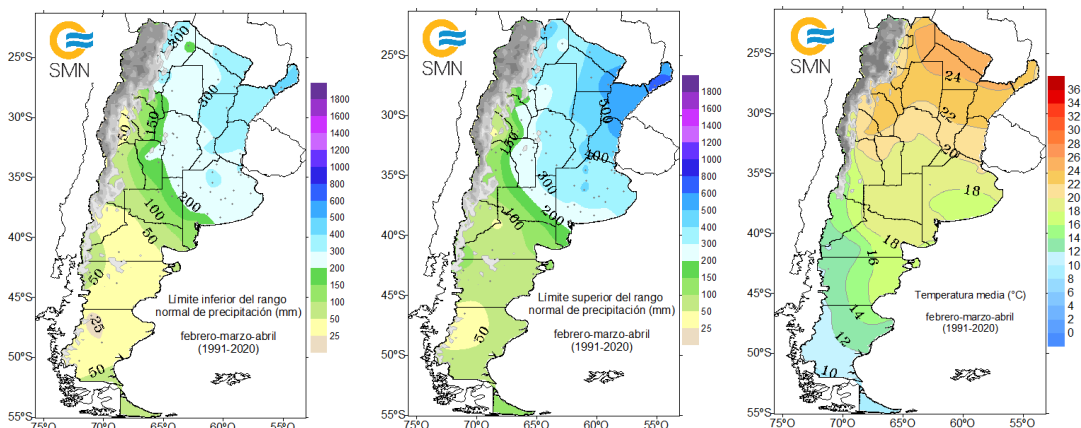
SMN

25°S
30°S
35°S
40°S
45°S
50°S
55°S
75°O 70°O 65°O 60°O 55°O

800
300
150
150
200
100
50
50
50
25
50

1800
1600
1400
1200
1000
800
600
500
400
300
200
150
100
50
25

Límite inferior del rango normal de precipitación (mm)

febrero-marzo-abril
(1991-2020)

SMN

25°S
30°S
35°S
40°S
45°S
50°S
55°S
75°O 70°O 65°O 60°O 55°O

500
400
150
300
200
100
50

1800
1600
1400
1200
1000
800
600
500
400
300
200
150
100
50
25

Límite superior del rango normal de precipitación (mm)

febrero-marzo-abril
(1991-2020)

SMN

25°S
30°S
35°S
40°S
45°S
50°S
55°S
75°O 70°O 65°O 60°O 55°O

24
22
20
18
18
16
14
12
10

36
34
32
30
28
26
24
22
20
18
16
14
12
10
8
6
4
2
0

Temperatura media (°C)

febrero-marzo-abril
(1991-2020)